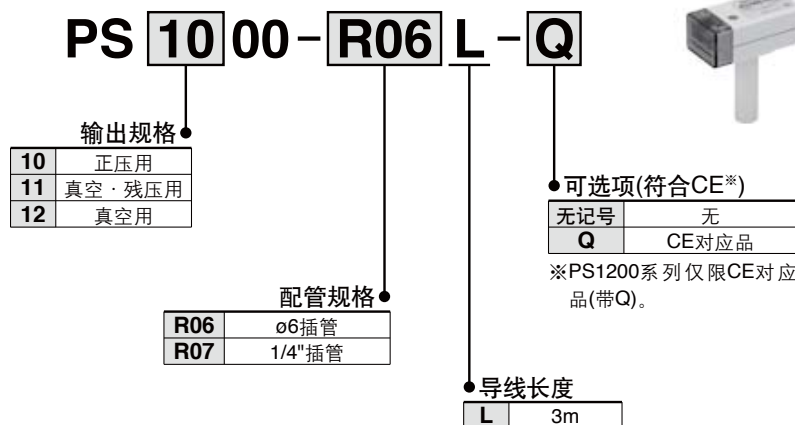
PS 10 00 - R06 L - Q

输出规格

| 10 | 正压用 |
|---|---|
| 11 | 真空 · 残压用 |
| 12 | 真空用 |

可选项(符合CE※)

| 无记号 | 无 |
|---|---|
| Q | CE对应品 |

※PS1200系列仅限CE对应品(带Q)。

配管规格

| R06 | ø6插管 |
|---|---|
| R07 | 1/4"插管 |

导线长度

| L | 3m |
|---|---|